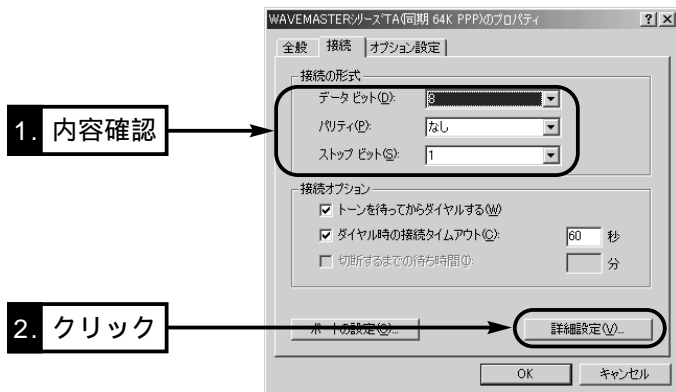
WAVEMASTERシリーズTA(同期 64K PPP)のプロパティ

?

×

全般

接続

オプション設定

接続の形式

データ ビット(D):

8

パリティ(P):

なし

ストップ ビット(S):

1

1. 内容確認

接続オプション

☑ トーンを待ってからダイヤルする(W)

☑ ダイヤル時の接続タイムアウト(C):

60

秒

☐ 切断するまでの待ち時間(I):

分

2. クリック

ポートの設定(O)...

詳細設定(V)...

OK

キャンセル